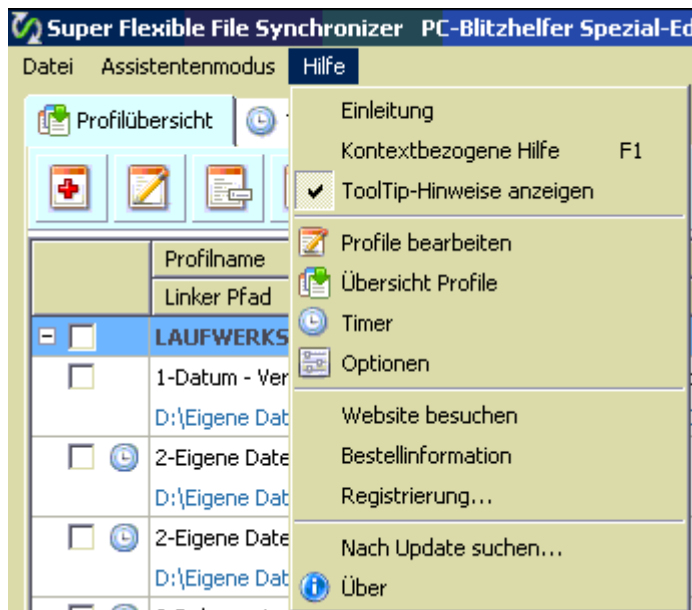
Super Flexible File Synchronizer PC-Blitzhelfer Spezial-Ed

Datei Assistentenmodus Hilfe

Profilübersicht

Profilname
Linker Pfad

LAUFWERKS
1-Datum - Ver
D:\Eigene Dat
2-Eigene Date
D:\Eigene Dat
2-Eigene Date
D:\Eigene Dat

Einleitung
Kontextbezogene Hilfe F1
ToolTip-Hinweise anzeigen
Profile bearbeiten
Übersicht Profile
Timer
Optionen
Website besuchen
Bestellinformation
Registrierung...
Nach Update suchen...
Über